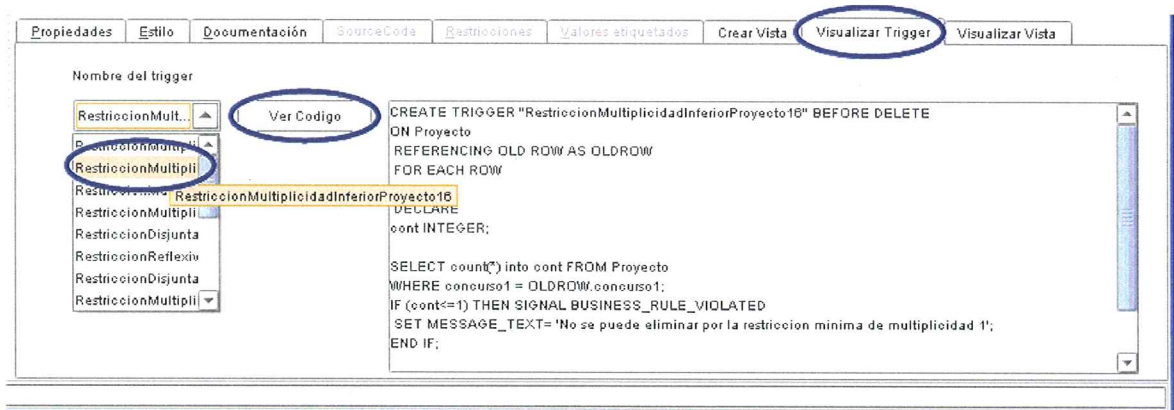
Propiedades | Estilo | Documentación | SourceCode | Restricciones | Valores etiquetados | Crear Vista | Visualizar Trigger | Visualizar Vista

Nombre del trigger

RestriccionMult...

Ver Codigo

RestriccionMultipli
RestriccionMultipli
Restriccion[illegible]
RestriccionMultipli
RestriccionDisjunta
RestriccionReflexiv
RestriccionDisjunta
RestriccionMultipli

RestriccionMultiplicidadInferiorProyecto16

CREATE TRIGGER "RestriccionMultiplicidadInferiorProyecto16" BEFORE DELETE
ON Proyecto
REFERENCING OLD ROW AS OLDROW
FOR EACH ROW

DECLARE
cont INTEGER;

SELECT count(*) into cont FROM Proyecto
WHERE concurso1 = OLDROW.concurso1;
IF (cont<=1) THEN SIGNAL BUSINESS_RULE_VIOLATED
SET MESSAGE_TEXT= 'No se puede eliminar por la restriccion minima de multiplicidad 1';
END IF;